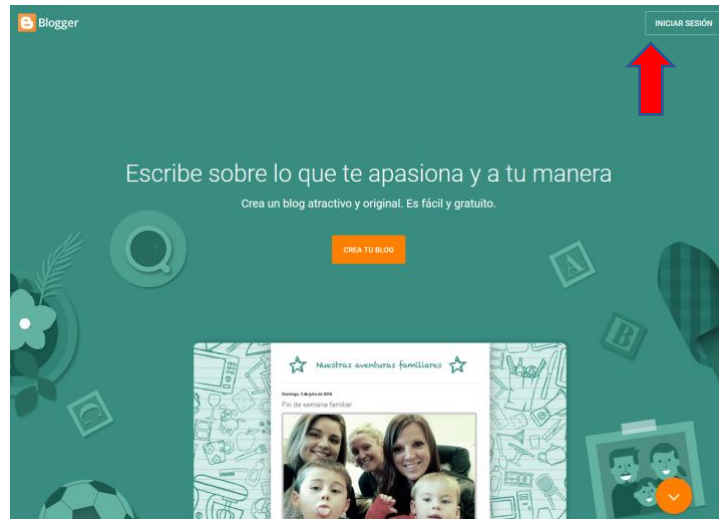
Blogger

INICIAR SESIÓN

Escribe sobre lo que te apasiona y a tu manera

Crea un blog atractivo y original. Es fácil y gratuito.

CREA TU BLOG

A

B

Nuestras aventuras familiares

Domingo, 3 de julio de 2016

Fin de semana familiar